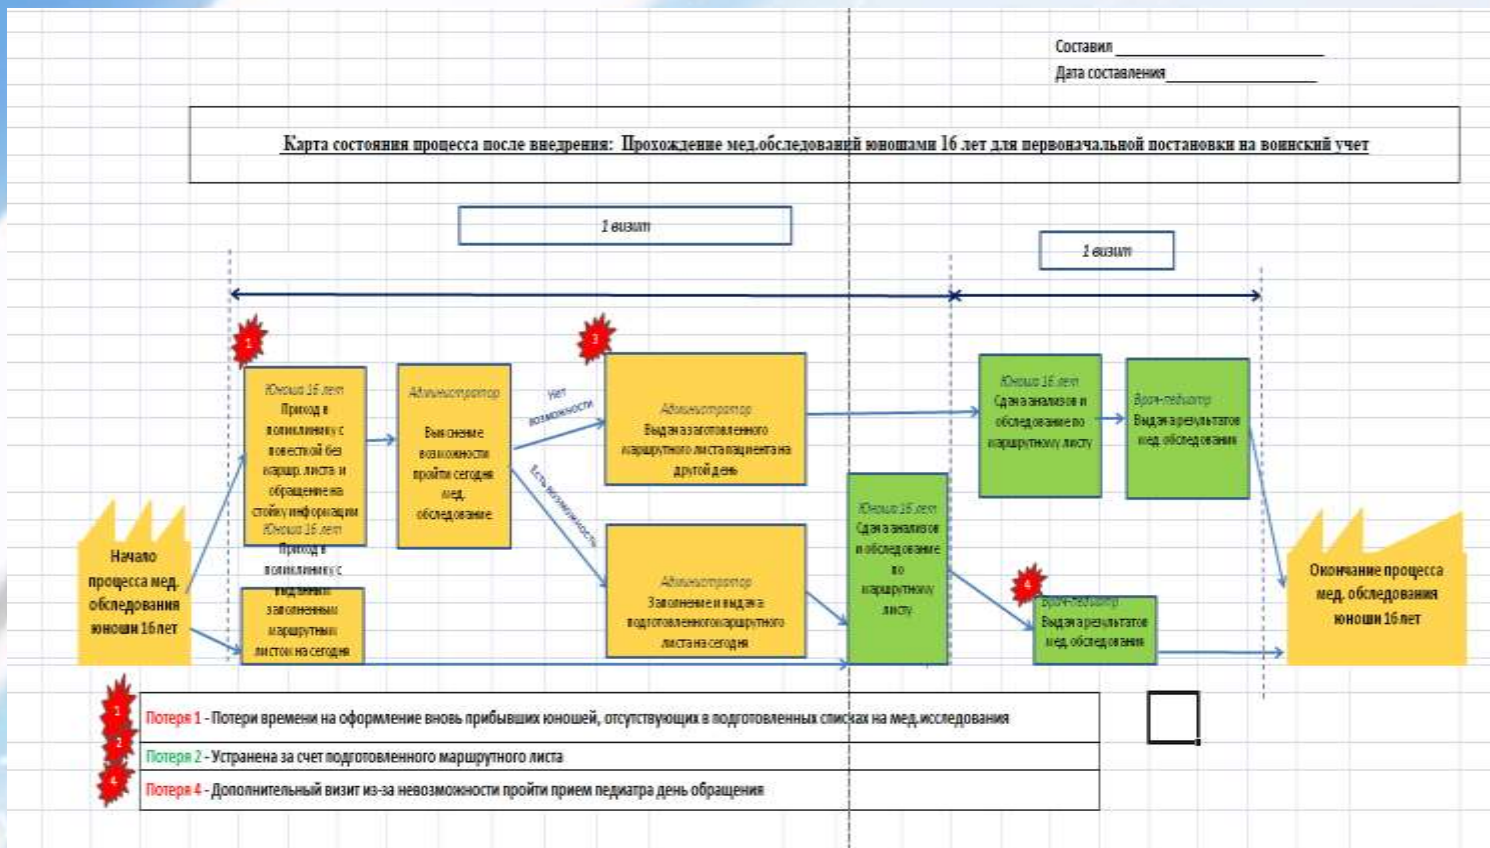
Составил ______________________

Дата составления__________________

Карта состояния процесса после внедрения: Прохождение мед.обследований юношами 16 лет для первоначальной постановки на воинский учет

1 визит

1 визит

1

3

Юноша 16 лет
Приход в поликлинику с повесткой без маршр. листа и обращение на стойку информации

Юноша 16 лет
Приход в поликлинику с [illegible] заполненным маршрутным листом на сегодня

Администратор
Выяснение возможности пройти сегодня мед. обследование

Нет возможности

Есть возможность

Администратор
Выдача заготовленного маршрутного листа пациента на другой день

Администратор
Заполнение и выдача подготовленного маршрутного листа на сегодня

Юноша 16 лет
Сдача анализов и обследование по маршрутному листу

Юноша 16 лет
Сдача анализов и обследование по маршрутному листу

Врач-педиатр
Выдача результатов мед. обследования

4

Врач-педиатр
Выдача результатов мед. обследования

Начало процесса мед. обследования юноши 16 лет

Окончание процесса мед. обследования юноши 16 лет

1 Потеря 1 - Потери времени на оформление вновь прибывших юношей, отсутствующих в подготовленных списках на мед.исследования

2 Потеря 2 - Устранена за счет подготовленного маршрутного листа

4 Потеря 4 - Дополнительный визит из-за невозможности пройти прием педиатра день обращения